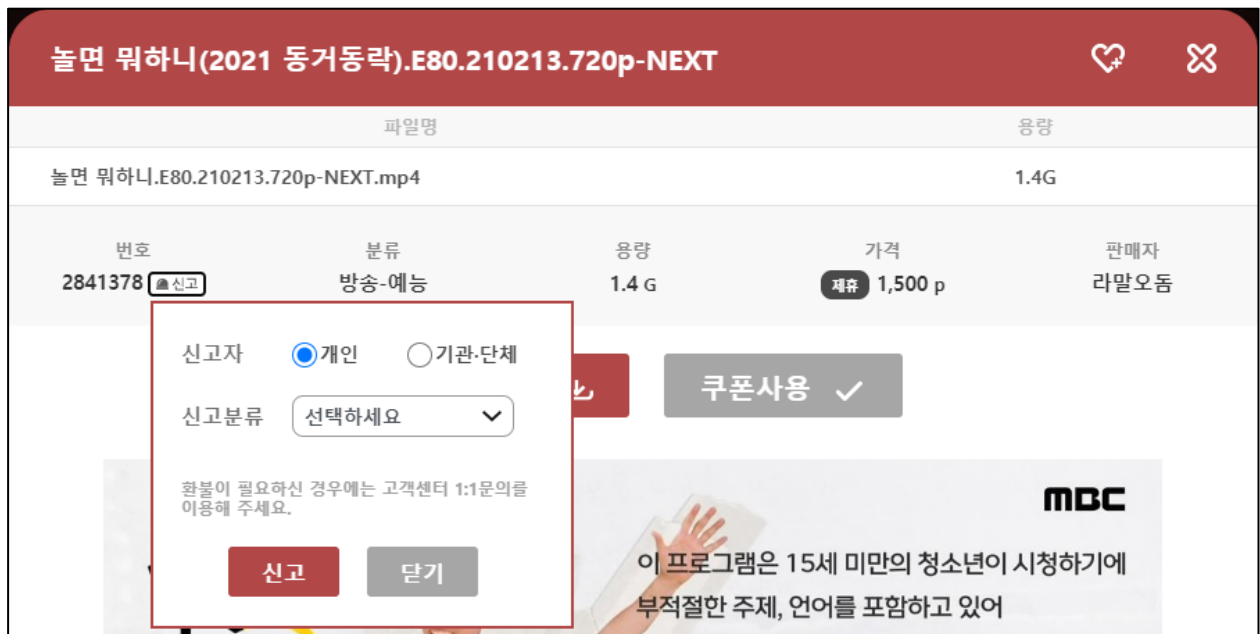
놀면 뭐하니(2021 동거동락).E80.210213.720p-NEXT

| 파일명 | 용량 |
|---|---|
| 놀면 뭐하니.E80.210213.720p-NEXT.mp4 | 1.4G |

| 번호 | 분류 | 용량 | 가격 | 판매자 |
|---|---|---|---|---|
| 2841378 신고 | 방송-예능 | 1.4 G | 제휴 1,500 p | 라말오돔 |

신고자 개인 기관·단체

신고분류 선택하세요

환불이 필요하신 경우에는 고객센터 1:1문의를 이용해 주세요.

신고 닫기

쿠폰사용

MBC

이 프로그램은 15세 미만의 청소년이 시청하기에 부적절한 주제, 언어를 포함하고 있어